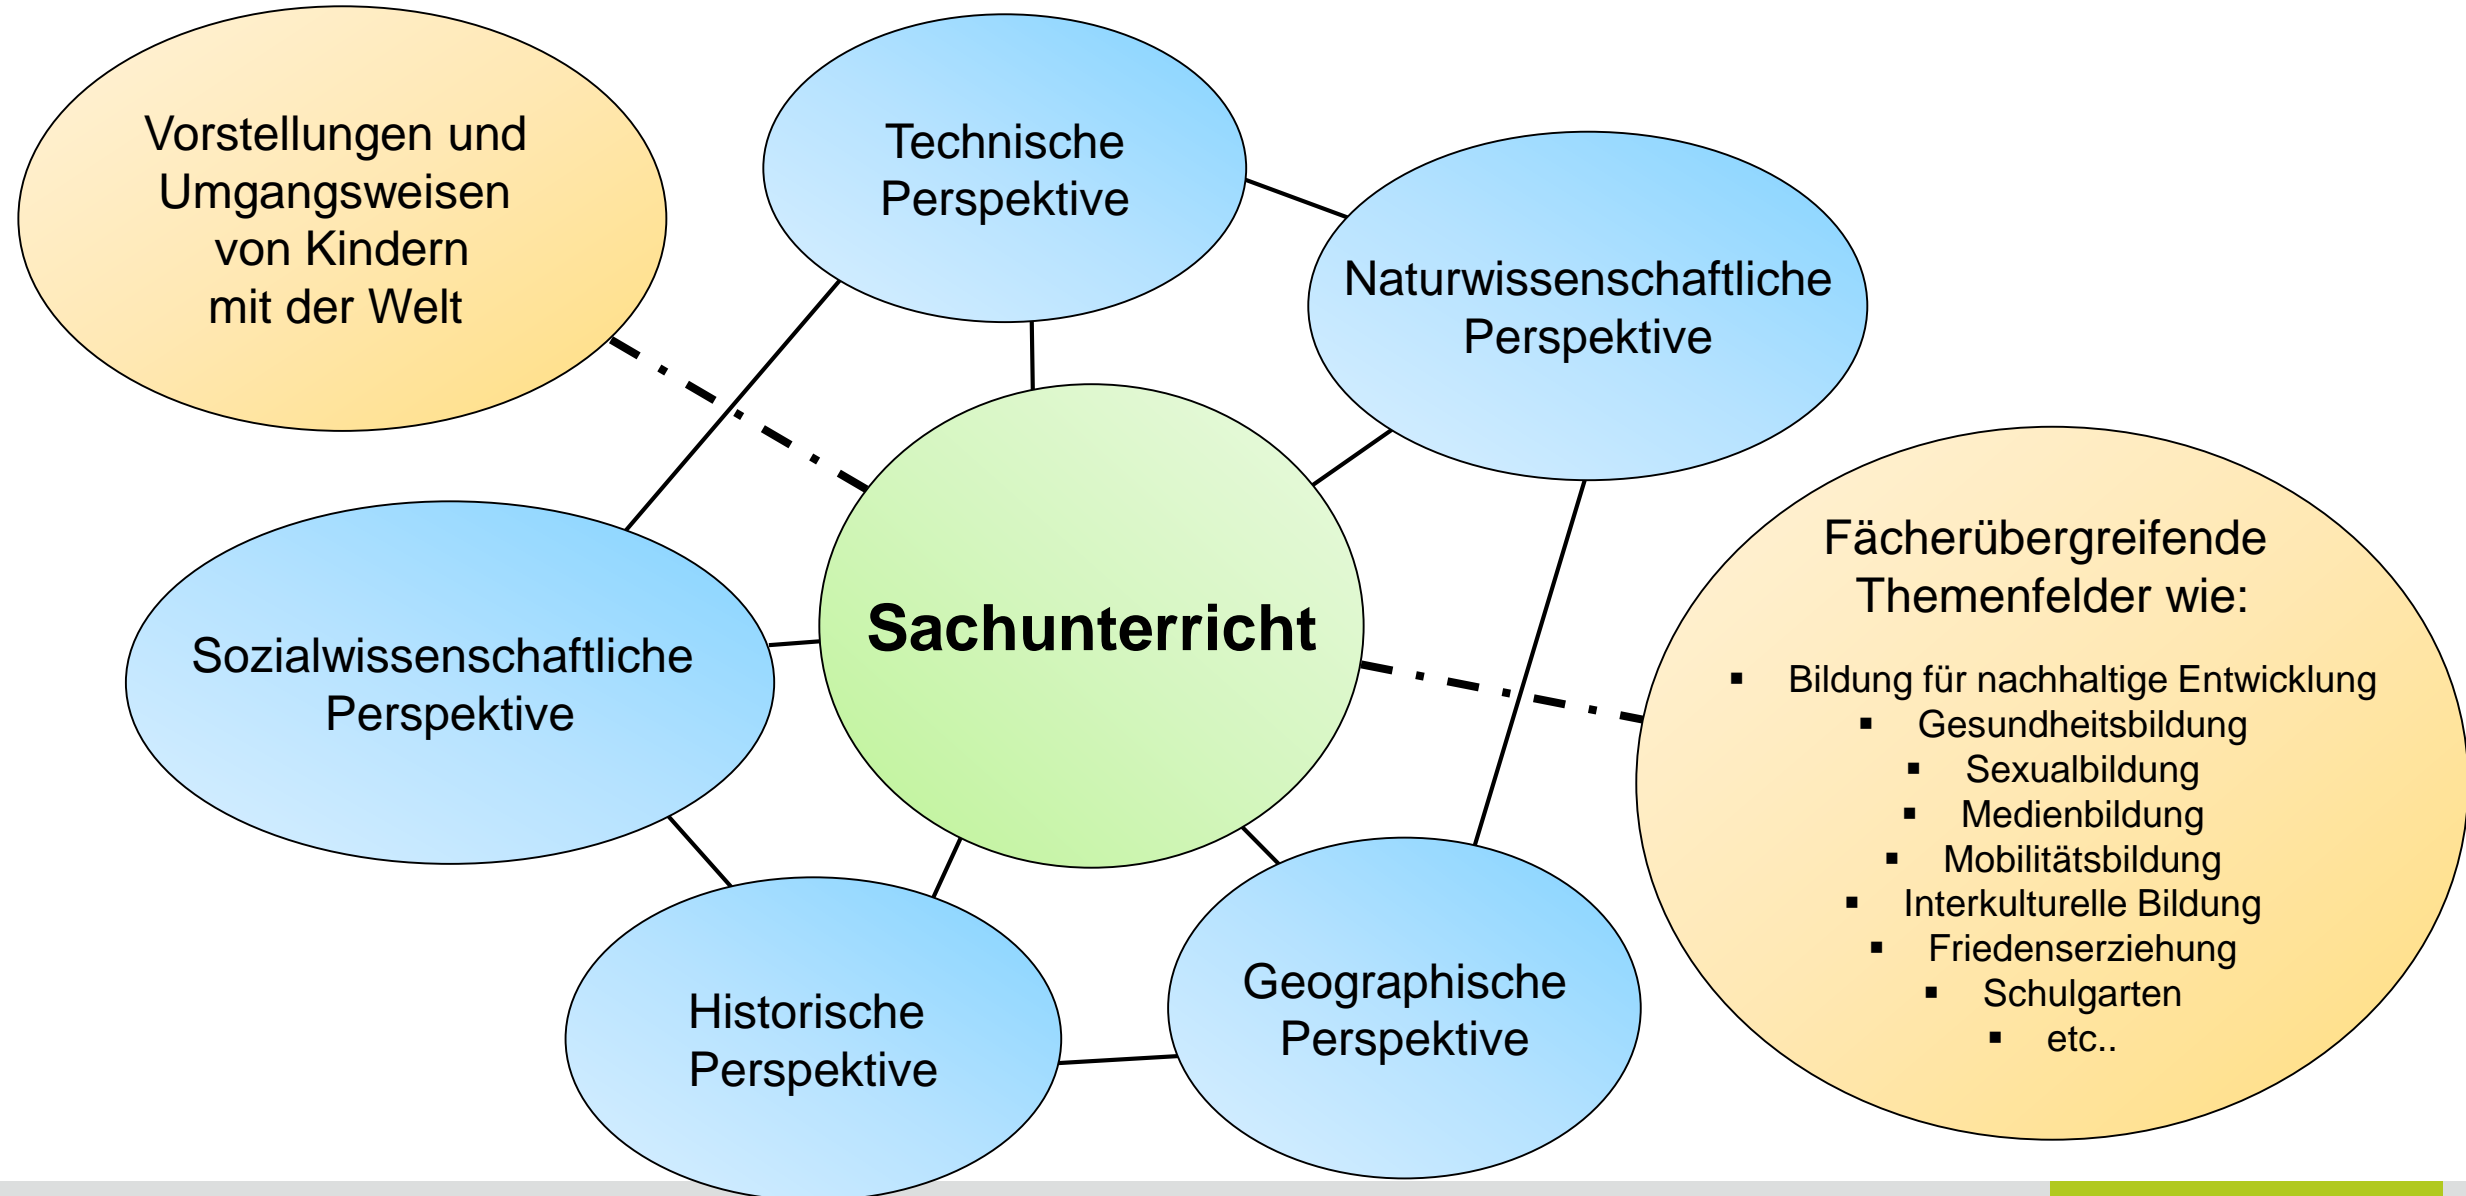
Vorstellungen und Umgangsweisen von Kindern mit der Welt

Technische Perspektive

Naturwissenschaftliche Perspektive

Sachunterricht

Sozialwissenschaftliche Perspektive

Fächerübergreifende Themenfelder wie:

- Bildung für nachhaltige Entwicklung
- Gesundheitsbildung
- Sexualbildung
- Medienbildung
- Mobilitätsbildung
- Interkulturelle Bildung
- Friedenserziehung
- Schulgarten
- etc..

Historische Perspektive

Geographische Perspektive